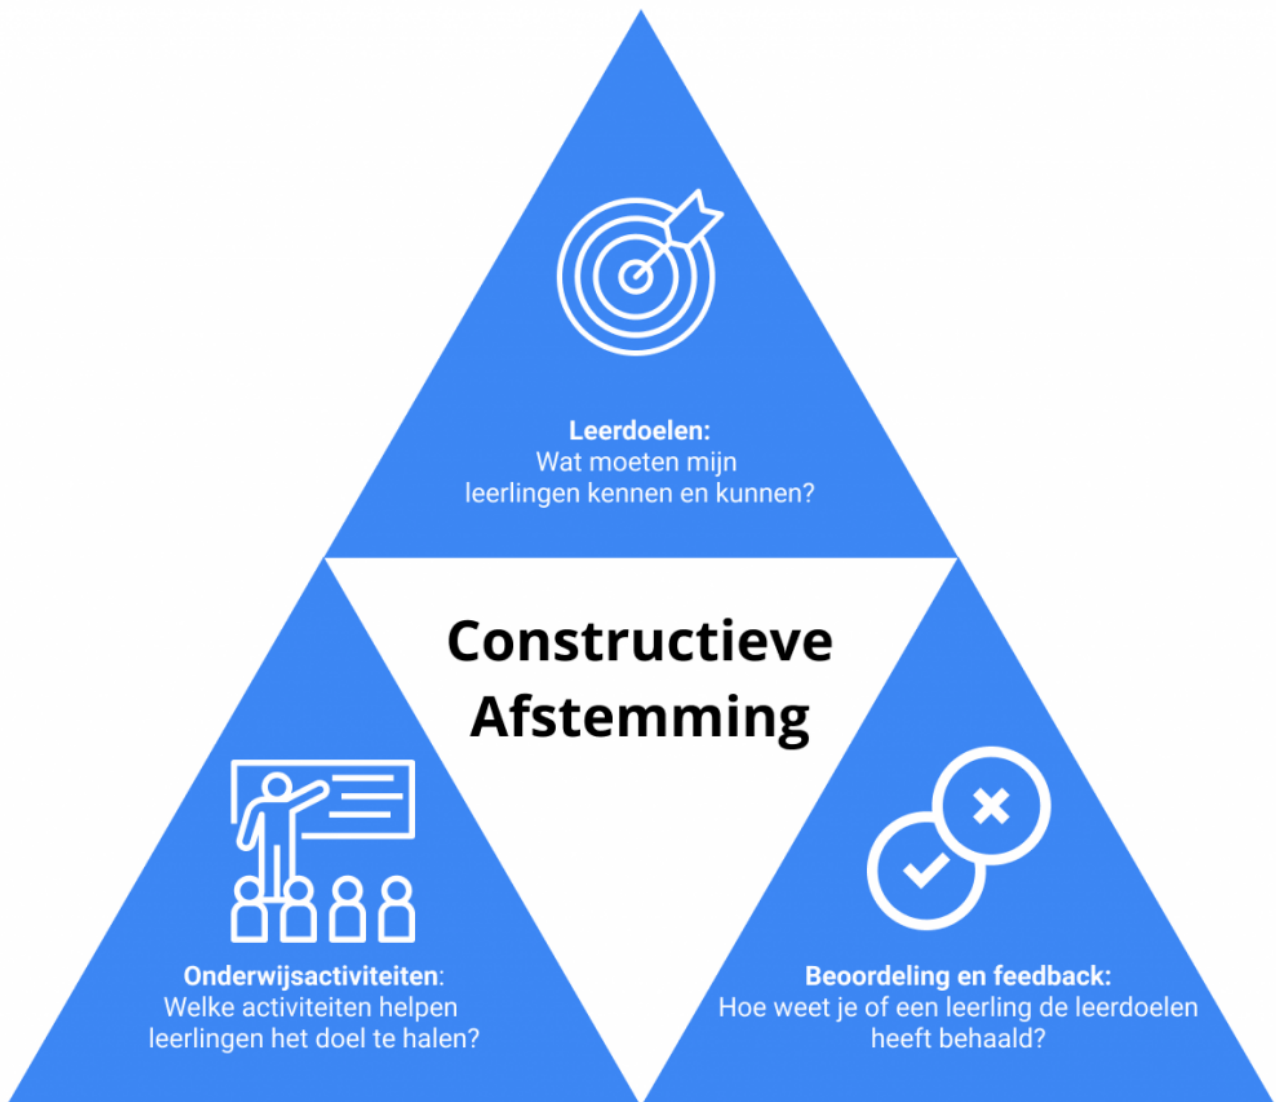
**Leerdoelen:**
Wat moeten mijn leerlingen kennen en kunnen?

**Constructieve Afstemming**

**Onderwijsactiviteiten:**
Welke activiteiten helpen leerlingen het doel te halen?

**Beoordeling en feedback:**
Hoe weet je of een leerling de leerdoelen heeft behaald?